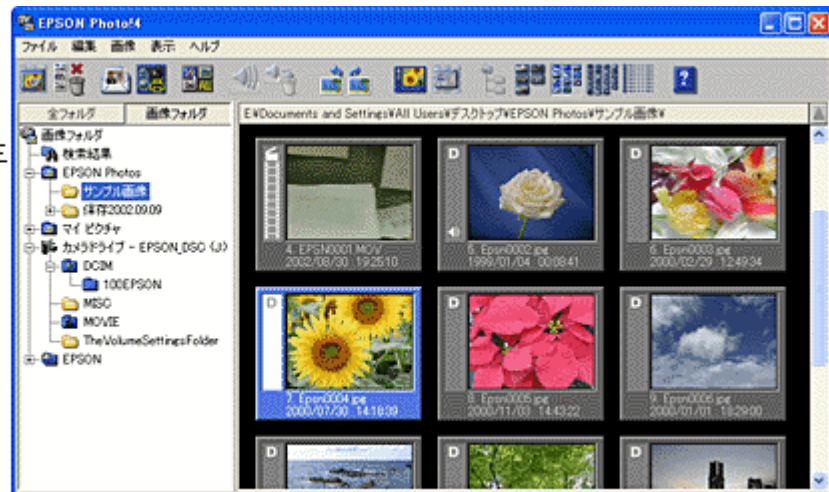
EPSON Photo!4
ファイル 編集 画像 表示 ヘルプ
全フォルダ 画像フォルダ
E:¥Documents and Settings¥All Users¥デスクトップ¥EPSON Photos¥サンプル画像¥
画像フォルダ
検索結果
EPSON Photos
サンプル画像
保存2002.09.09
マイ ピクチャ
カメラドライブ - EPSON_DSC (J:)
DCIM
100EPSON
MISC
MOVIE
TheVolumeSettingsFolder
EPSON
4. EPSN0001.MOV 2002/08/30 19:25:10
D
5. Epsn0002.jpg 1999/01/04 00:08:41
D
6. Epsn0003.jpg 2000/02/29 12:49:34
D
7. Epsn0004.jpg 2000/07/30 14:18:09
D
8. Epsn0005.jpg 2000/11/03 14:43:22
D
9. Epsn0006.jpg 2000/01/01 18:29:00
D
D
D